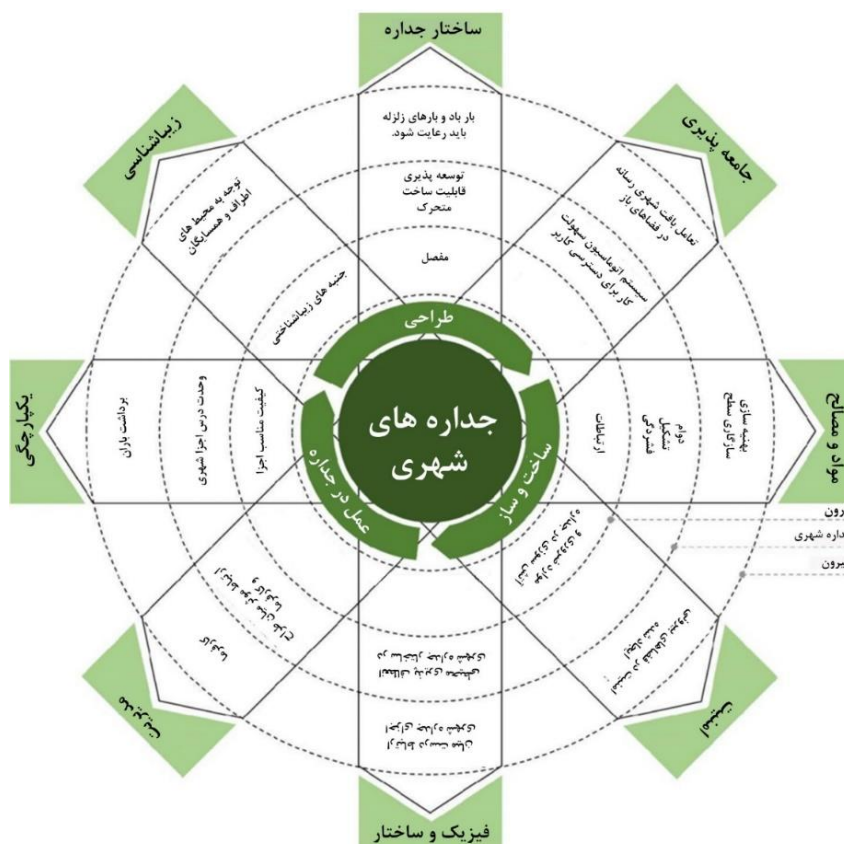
ساختار جداره

جامعه پذیری

زیباشناسی

یکپارچگی

مواد و مصالح

فیزیک و ساختار

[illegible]

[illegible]

بار باد و بارهای زلزله باید رعایت شود.

توسعه پذیری قابلیت ساخت متحرک

مفصل

تعامل بافت شهری رسانه در فضاهای باز

سیستم اتوماسیون سهولت کاربری دسترسی کاربر

توجه به محیط های اطراف و همسایگان

جنبه های زیباشناختی

برداشت باران

وحدت در اجرا شهری

کیفیت مناسب اجرا

اتصالات

دوام تشکیل شهری

بهینه سازی سازگاری سطح

طراحی

جداره های شهری

ساخت و ساز

عمل در جداره

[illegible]

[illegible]

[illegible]

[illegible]

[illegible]

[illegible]

رون

داره شهری

یرون